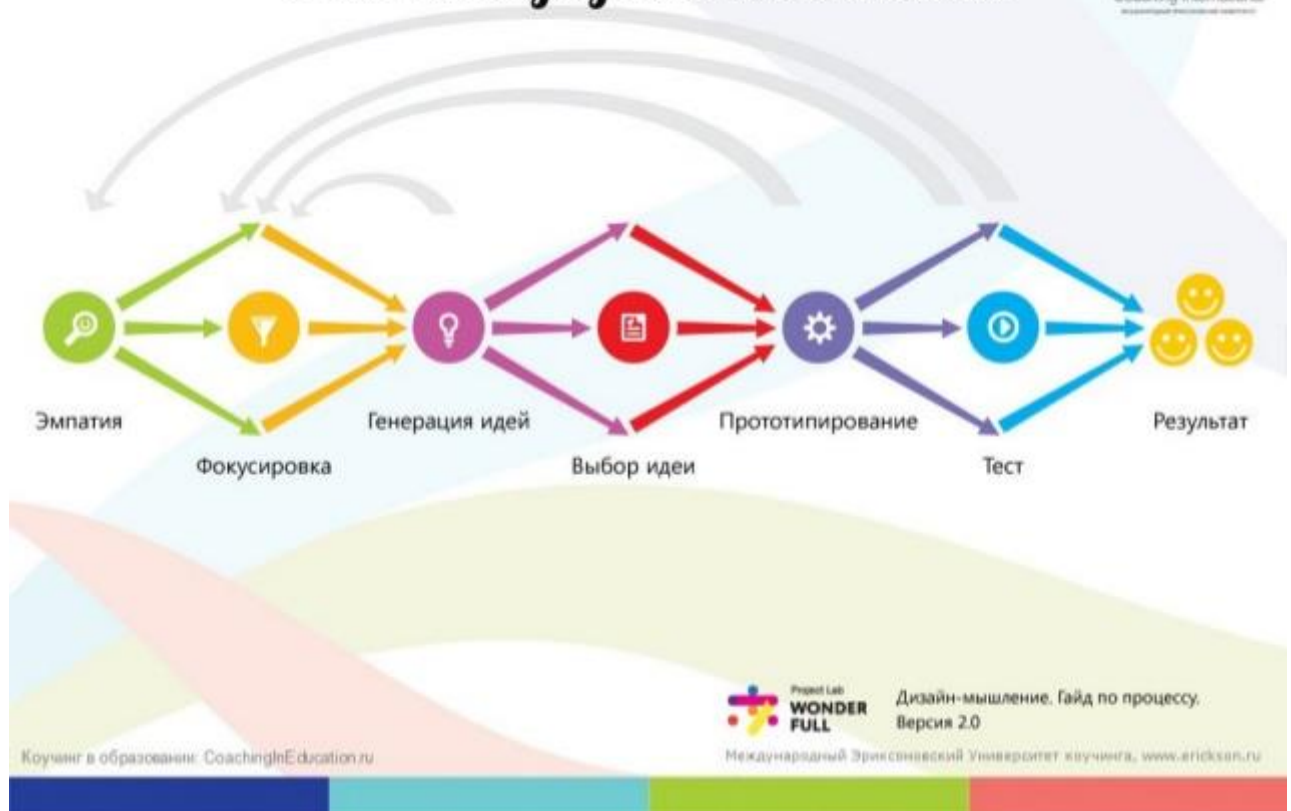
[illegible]

Эмпатия

Фокусировка

Генерация идей

Выбор идеи

Прототипирование

Тест

Результат

Project Lab WONDER FULL

Дизайн-мышление. Гайд по процессу. Версия 2.0

Коучинг в образовании: CoachingInEducation.ru

Международный Эриксоновский Университет коучинга, www.erickson.ru